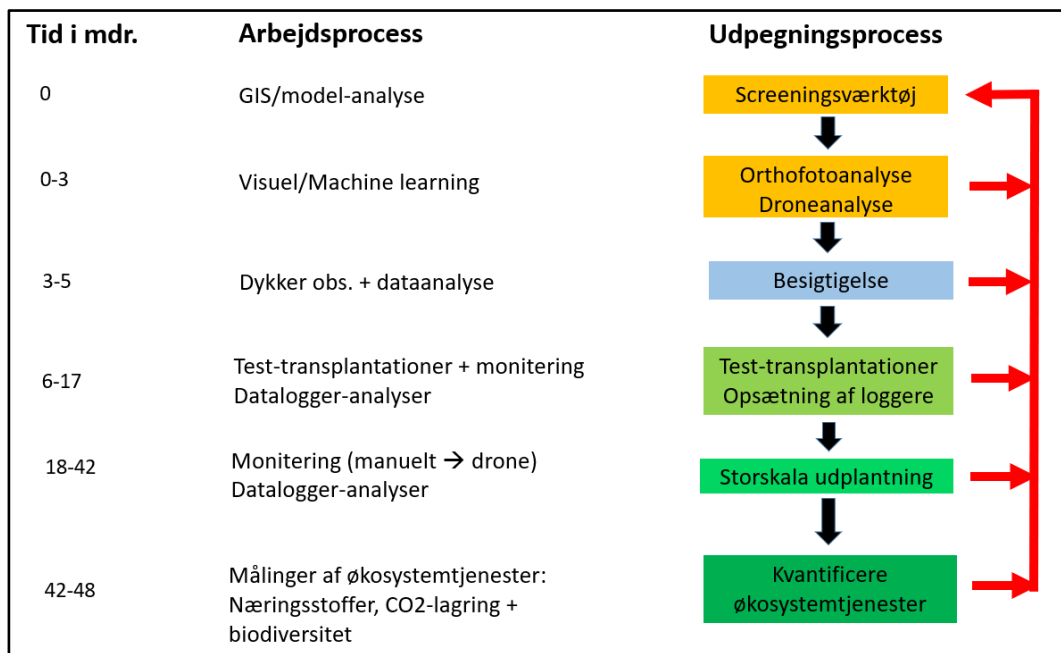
| Tid i mdr. | Arbejdsprocess | Udpegningsprocess |
|---|---|---|
| 0 | GIS/model-analyse | Screeningsværktøj |
| 0-3 | Visuel/Machine learning | Orthofotoanalyse Droneanalyse |
| 3-5 | Dykker obs. + dataanalyse | Besigtigelse |
| 6-17 | Test-transplantationer + monitering Datalogger-analyser | Test-transplantationer Opsætning af loggere |
| 18-42 | Monitering (manuelt → drone) Datalogger-analyser | Storskala udplantning |
| 42-48 | Målinger af økosystemtjenester: Næringsstoffer, CO2-lagring + biodiversitet | Kvantificere økosystemtjenester |